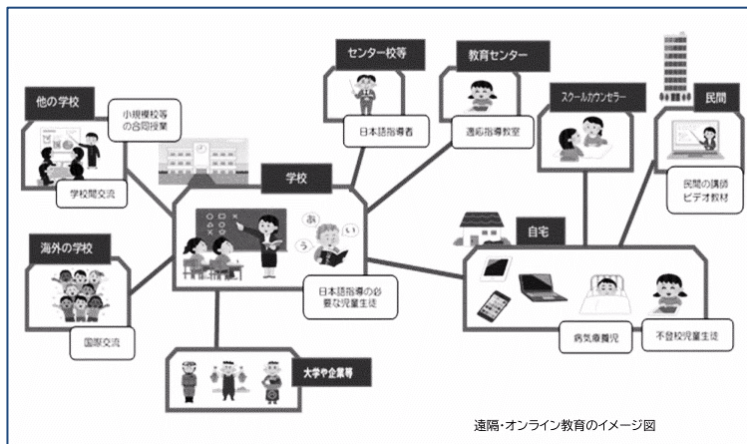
センター校等

日本語指導者

教育センター

適応指導教室

スクールカウンセラー

民間

民間の講師
ビデオ教材

他の学校

小規模校等の合同授業

学校間交流

学校

日本語指導の必要な児童生徒

海外の学校

国際交流

自宅

病気療養児

不登校児童生徒

大学や企業等

遠隔・オンライン教育のイメージ図